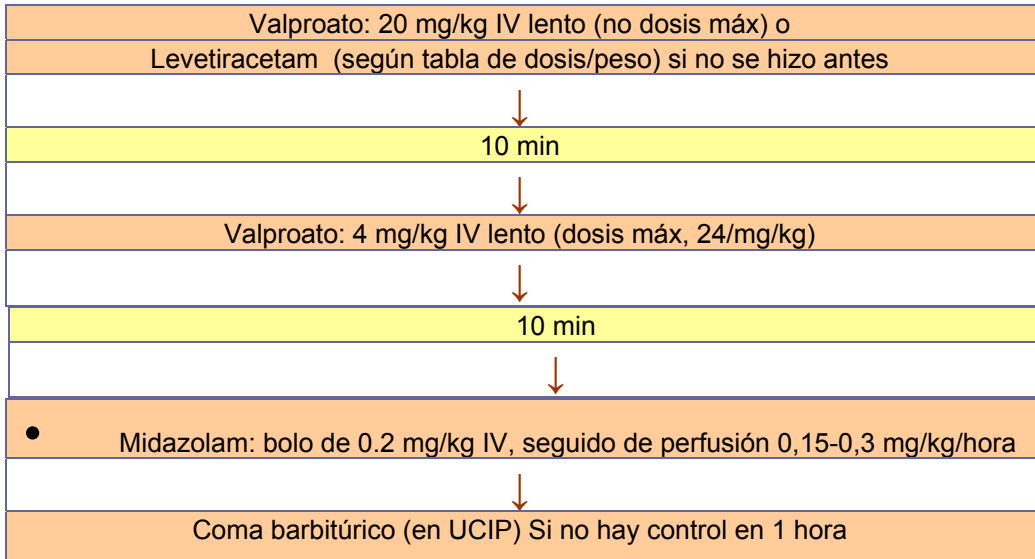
Valproato: 20 mg/kg IV lento (no dosis máx) o
Levetiracetam (según tabla de dosis/peso) si no se hizo antes

↓

10 min

↓

Valproato: 4 mg/kg IV lento (dosis máx, 24/mg/kg)

↓

10 min

↓

• Midazolam: bolo de 0.2 mg/kg IV, seguido de perfusión 0,15-0,3 mg/kg/hora

↓

Coma barbitúrico (en UCIP) Si no hay control en 1 hora